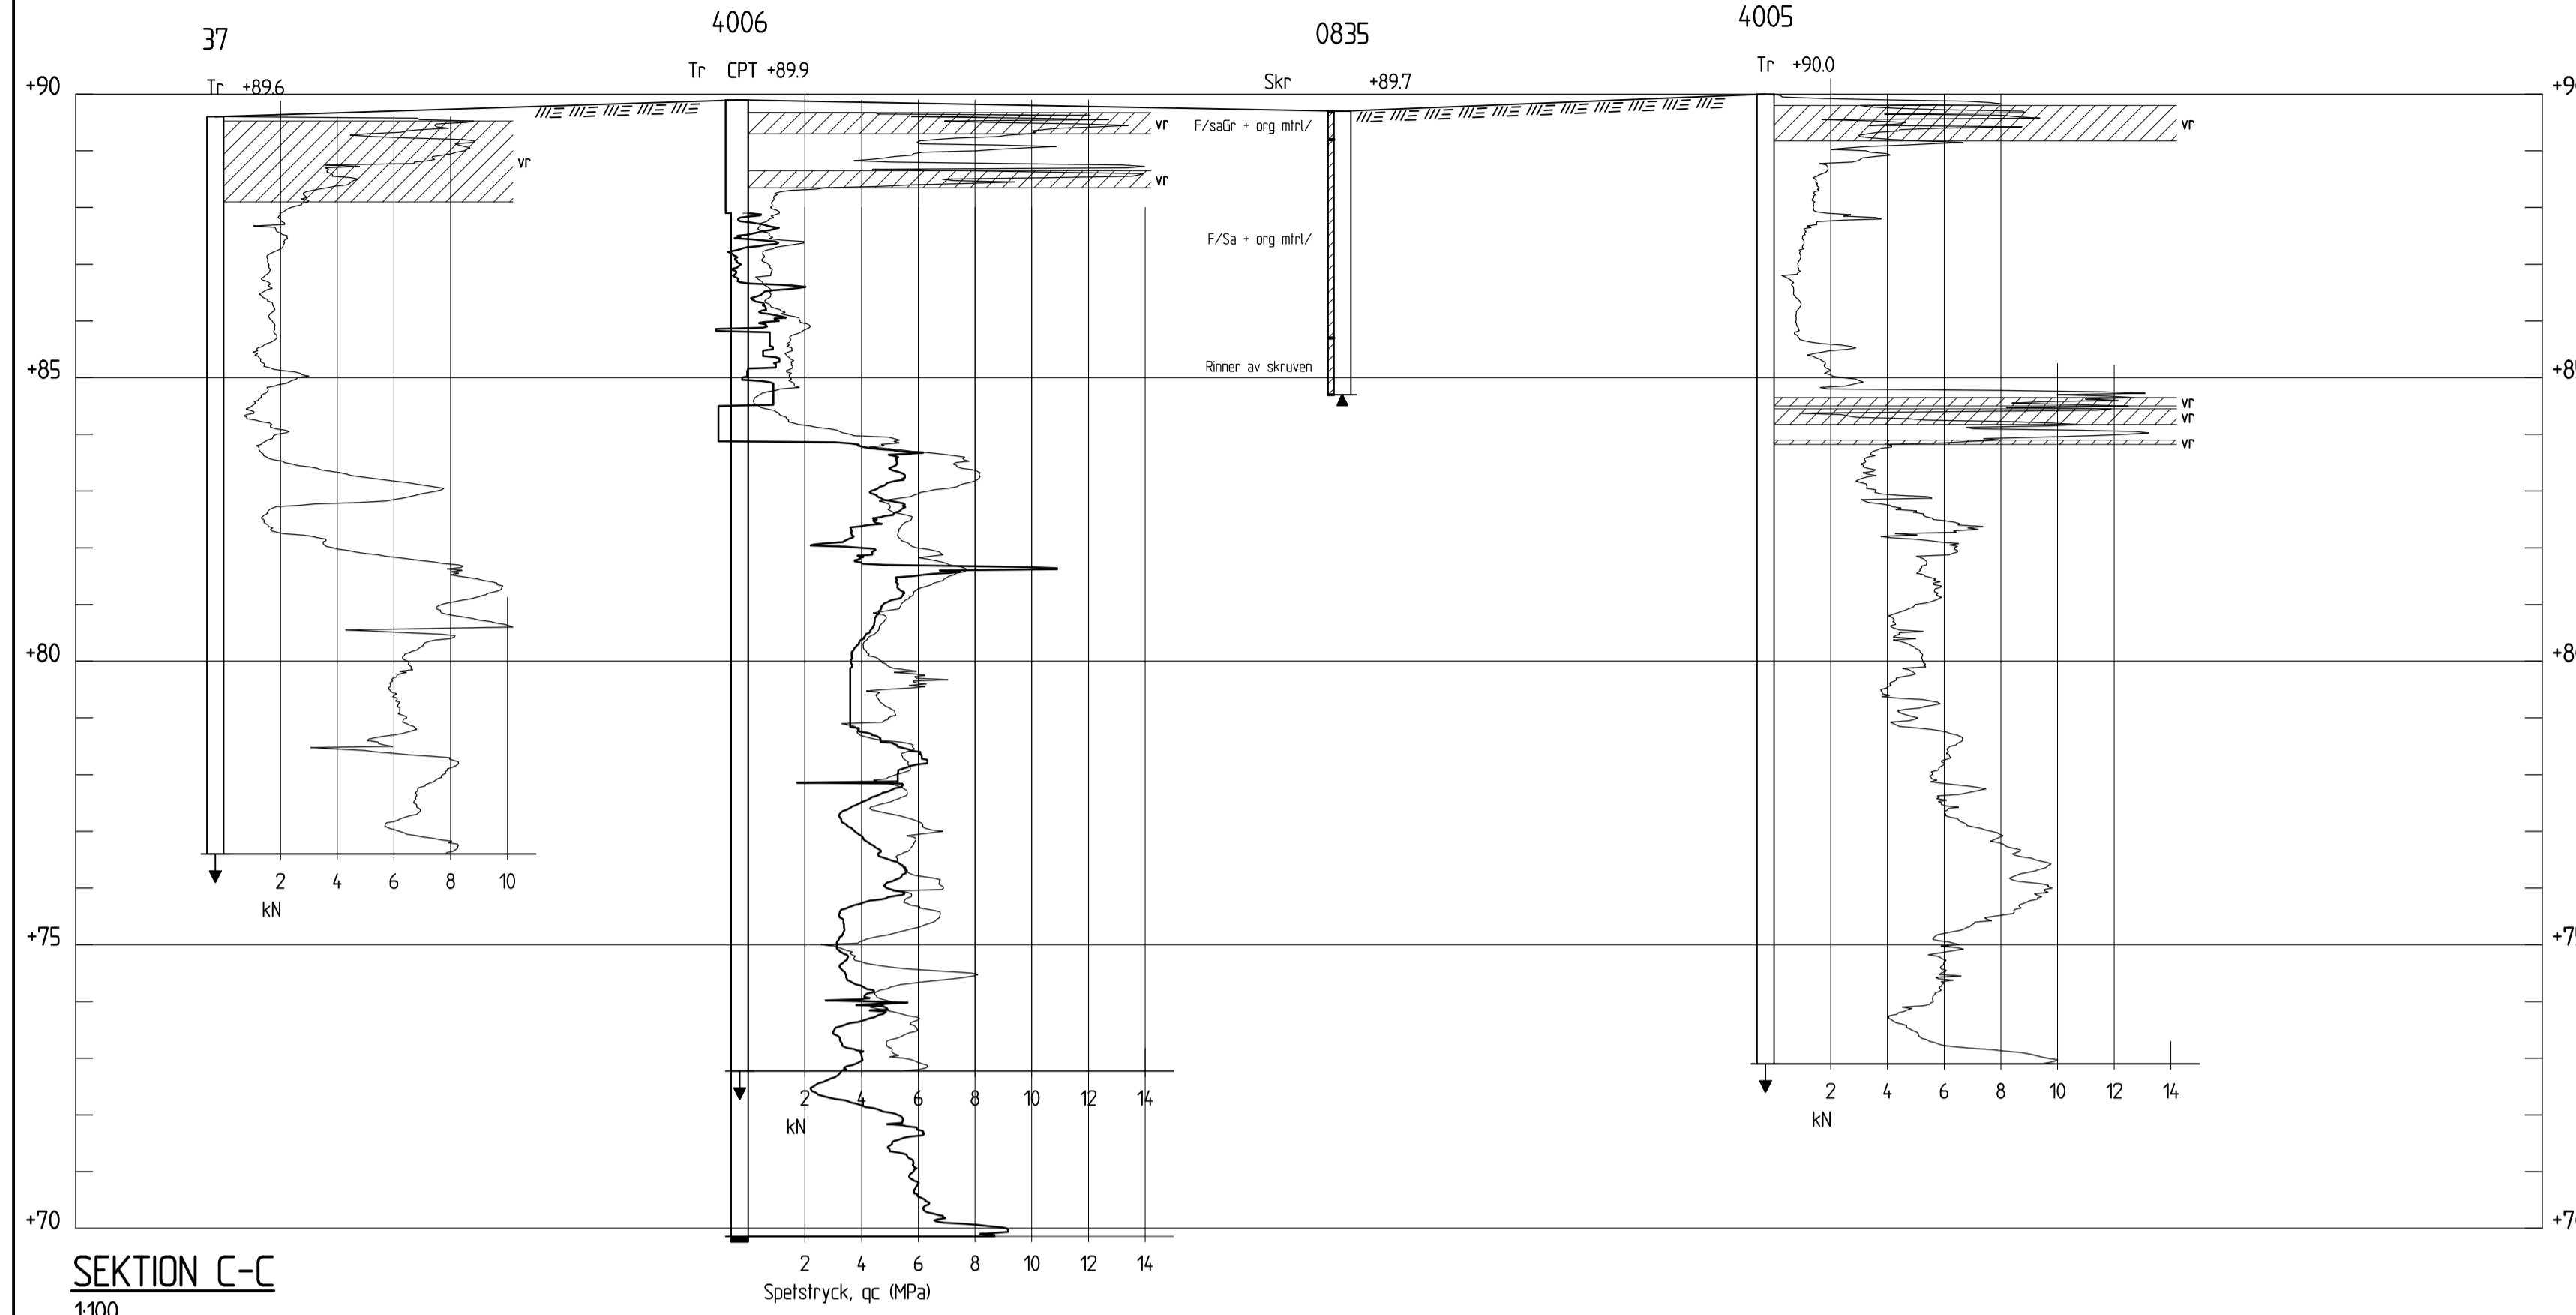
37

4006

0835

4005

+90

Tr +89.6

Tr CPT +89.9

Skr +89.7

Tr +90.0

+9

vr

vr

vr

F/saGr + org mtrl/

vr

F/Sa + org mtrl/

+85

Rinner av skruven

+8

vr
vr
vr

+80

+8

2 4 6 8 10
kN

+75

+7

2 4 6 8 10 12 14
kN

2 4 6 8 10 12 14
kN

+70

+7

2 4 6 8 10 12 14
Spetstryck, qc (MPa)

SEKTION C-C
1:100